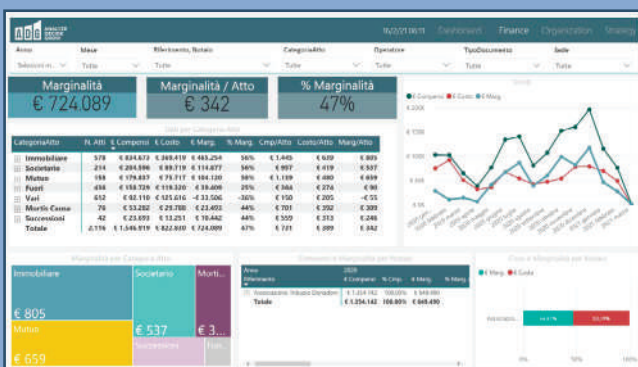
ADG ANALYZE DESIGN GROUP

16/22/21 06:11 Dashboard Finance Organization Strategy

Anno Mese Riferimento_Notaio CategoriaAtto Operatore TipoDocumento Sede

Seleziona m... Tutte Tutte Tutte Tutte Tutte Tutte

Marginalità
€ 724.089

Marginalità / Atto
€ 342

% Marginalità
47%

Dati per CategoriaAtto

| CategoriaAtto | N. Atti | € Compenso | € Costo | € Marg. | % Marg. | Cmp/Atto | Costo/Atto | Marg/Atto |
|---|---|---|---|---|---|---|---|---|
| Immobiliare | 578 | € 834.673 | € 369.419 | € 465.254 | 56% | € 1.445 | € 639 | € 805 |
| Societario | 214 | € 204.596 | € 89.719 | € 114.877 | 56% | € 957 | € 419 | € 537 |
| Mutuo | 168 | € 179.437 | € 75.117 | € 104.320 | 58% | € 1.109 | € 480 | € 659 |
| Fuori | 436 | € 158.729 | € 119.320 | € 39.409 | 25% | € 364 | € 274 | € 90 |
| Vari | 612 | € 92.110 | € 125.616 | -€ 33.506 | -36% | € 150 | € 205 | -€ 55 |
| Mortis Causa | 76 | € 53.282 | € 29.780 | € 23.493 | 44% | € 701 | € 392 | € 309 |
| Successioni | 42 | € 23.693 | € 13.251 | € 10.442 | 44% | € 559 | € 313 | € 246 |
| Totale | 2.116 | € 1.546.919 | € 822.830 | € 724.089 | 47% | € 731 | € 389 | € 342 |

Trend

€ Compenso € Costo € Marg.

€ 200K
€ 150K
€ 100K
€ 50K
€ 0K

Marginalità per Categoria Atto

Immobiliare
€ 805
Societario
€ 537
Morti...
€ 3...
Mutuo
€ 659
Successioni
Fuo...

Compenso e Marginalità per Notaio

| Anno Riferimento | 2020 € Compenso | % Cmp. | € Marg. | % Marg. |
|---|---|---|---|---|
| Notaio/Notaio Tributo Donation | € 1.254.142 | 100.00% | € 649.490 | |
| Totale | € 1.254.142 | 100.00% | € 649.490 | |

Costi e Marginalità per Notaio

€ Marg. € Costi

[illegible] 51.7% 53.3%

0% 50% 100%